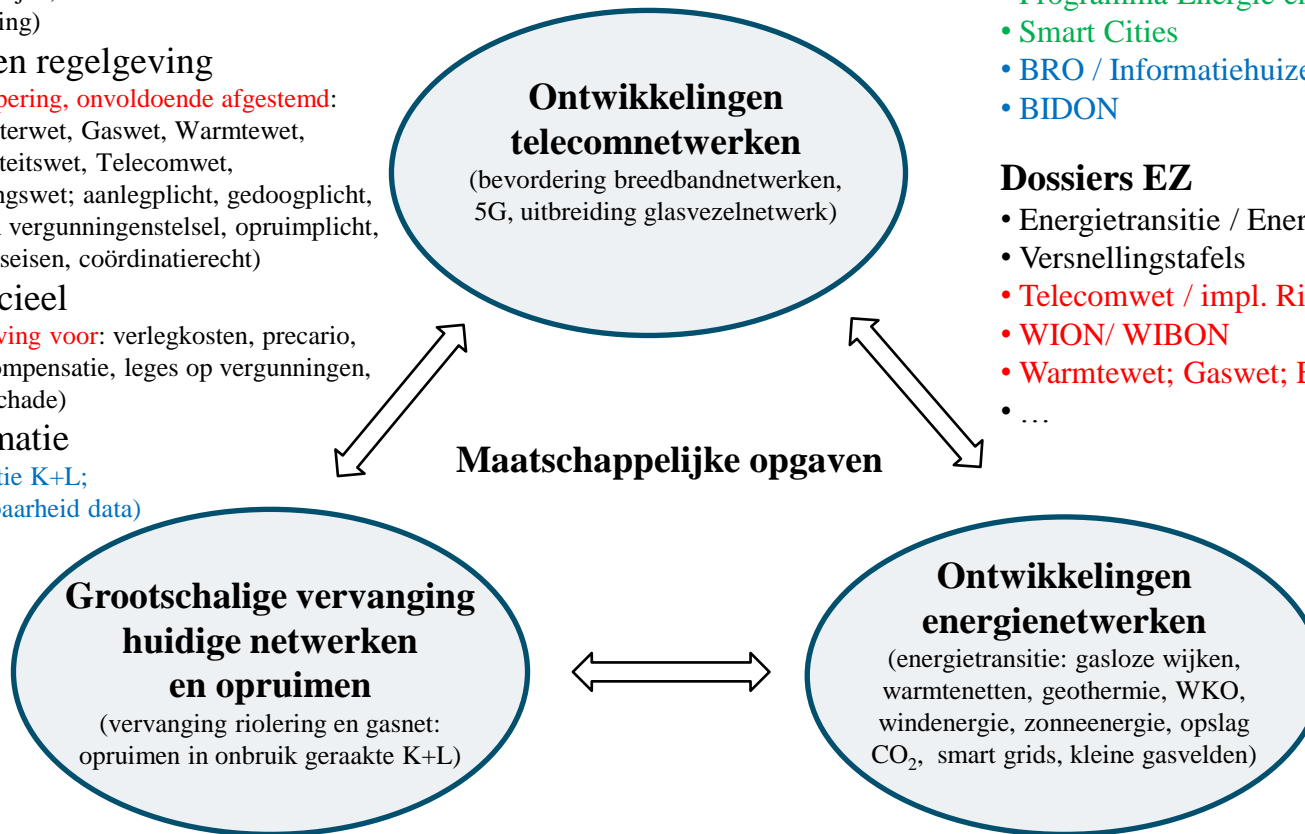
ing)

en regelgeving

pering, onvoldoende afgestemd: terwet, Gaswet, Warmtewet, teitswet, Telecomwet, ngswet; aanlegplicht, gedoogplicht, vergunningenstelsel, opruimplicht, seisen, coördinatierecht)

cieel

ving voor: verlegkosten, precario, ompensatie, leges op vergunningen, chade)

natie

tie K+L; baarheid data)

Ontwikkelingen telecomnetwerken

(bevordering breedbandnetwerken, 5G, uitbreiding glasvezelnetwerk)

Programma Energie e

• Smart Cities

• BRO / Informatiehuize

• BIDON

Dossiers EZ

• Energietransitie / Ener

• Versnellingstafels

• Telecomwet / impl. Ri

• WION/ WIBON

• Warmtewet; Gaswet; E

• …

Maatschappelijke opgaven

Grootschalige vervanging huidige netwerken en opruimen

(vervanging riolering en gasnet: opruimen in onbruik geraakte K+L)

Ontwikkelingen energienetwerken

(energietransitie: gasloze wijken, warmtenetten, geothermie, WKO, windenergie, zonneenergie, opslag $CO_2$, smart grids, kleine gasvelden)